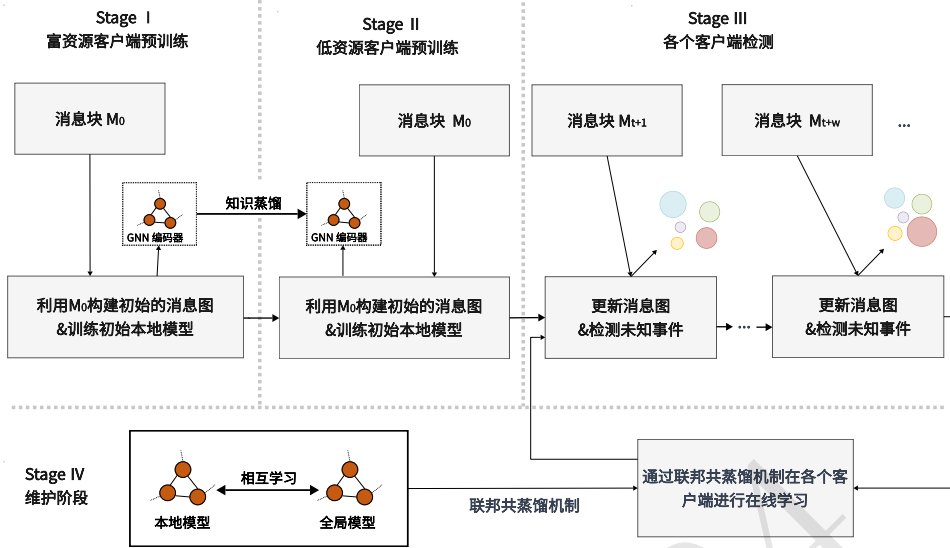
Stage Ⅰ
富资源客户端预训练

Stage Ⅱ
低资源客户端预训练

Stage Ⅲ
各个客户端检测

消息块 $M_0$

消息块 $M_0$

消息块 $M_{t+1}$

消息块 $M_{t+w}$

...

GNN 编码器

知识蒸馏

GNN 编码器

利用$M_0$构建初始的消息图
&训练初始本地模型

利用$M_0$构建初始的消息图
&训练初始本地模型

更新消息图
&检测未知事件

...

更新消息图
&检测未知事件

Stage Ⅳ
维护阶段

相互学习

本地模型

全局模型

联邦共蒸馏机制

通过联邦共蒸馏机制在各个客户端进行在线学习